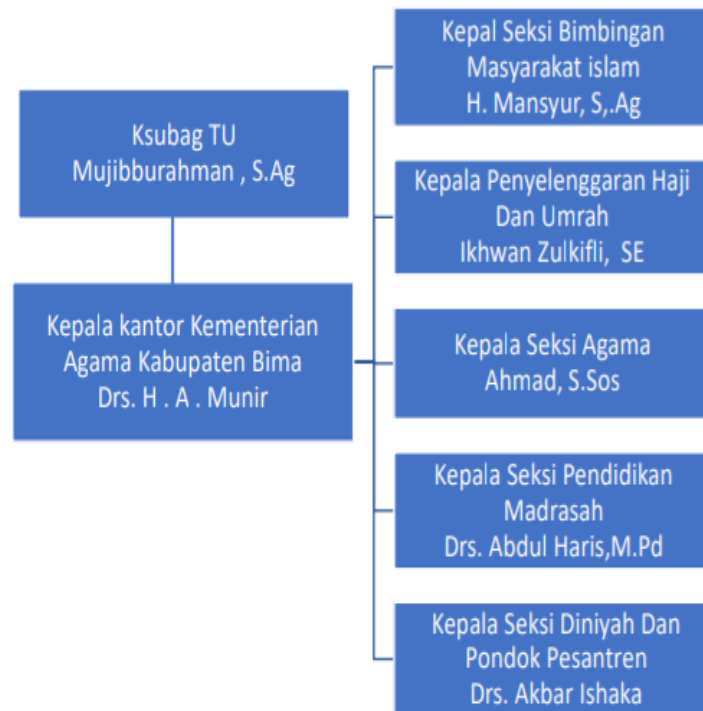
Ksubag TU
Mujibburahman , S.Ag

Kepala kantor Kementerian Agama Kabupaten Bima
Drs. H . A . Munir

Kepal Seksi Bimbingan Masyarakat islam
H. Mansyur, S,.Ag

Kepala Penyelenggaran Haji Dan Umrah
Ikhwan Zulkifli, SE

Kepala Seksi Agama
Ahmad, S.Sos

Kepala Seksi Pendidikan Madrasah
Drs. Abdul Haris,M.Pd

Kepala Seksi Diniyah Dan Pondok Pesantren
Drs. Akbar Ishaka